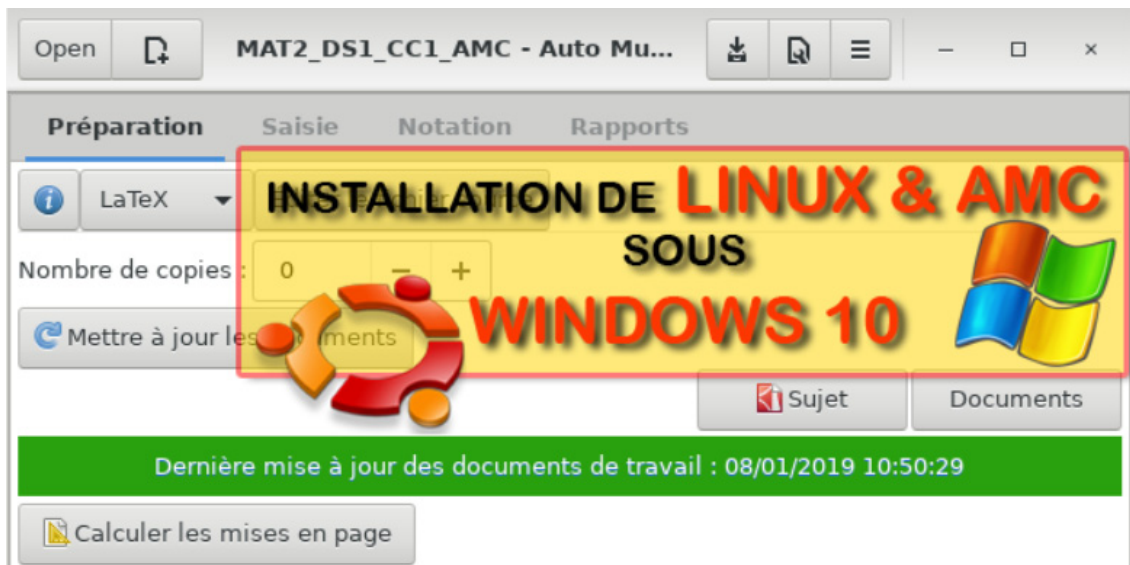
Open

MAT2_DS1_CC1_AMC - Auto Mu...

Préparation Saisie Notation Rapports

LaTeX

INSTALLATION DE LINUX & AMC
SOUS
WINDOWS 10

Nombre de copies : 0 − +

Mettre à jour les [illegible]ments

Sujet

Documents

Dernière mise à jour des documents de travail : 08/01/2019 10:50:29

Calculer les mises en page